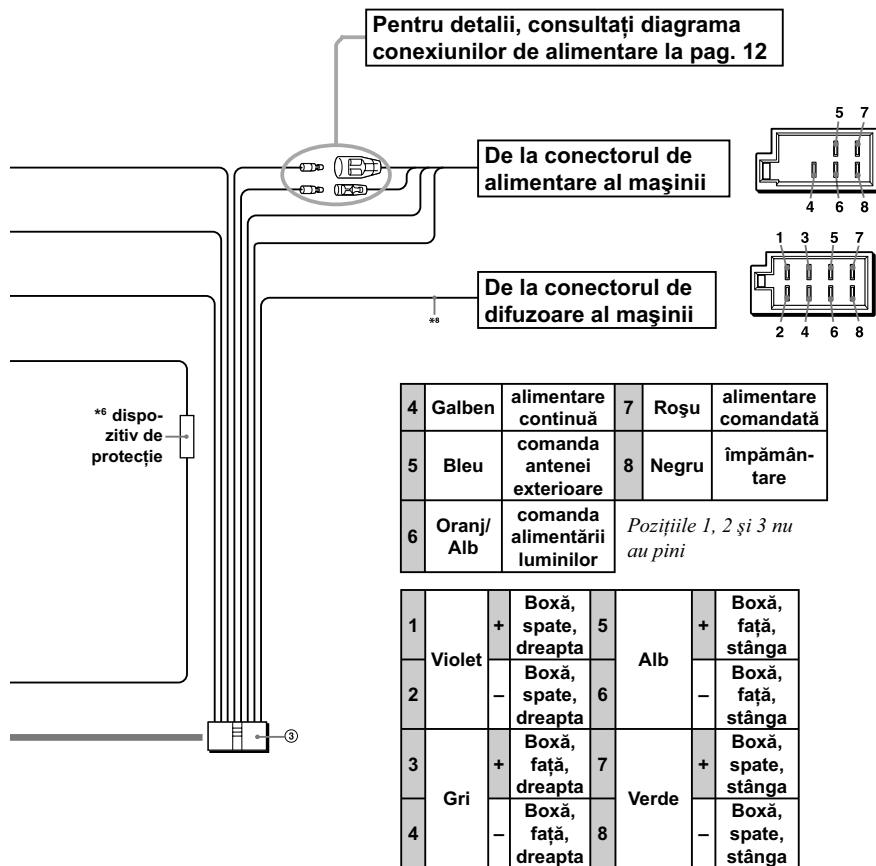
Pentru detalii, consultați diagrama conexiunilor de alimentare la pag. 12

De la conectorul de alimentare al maşinii

5 7
4 6 8

1 3 5 7
2 4 6 8

De la conectorul de difuzoare al maşinii

*8

*6 dispozitiv de protecție

③

| 4 | Galben | alimentare continuă | 7 | Roşu | alimentare comandată |
|---|---|---|---|---|---|
| 5 | Bleu | comanda antenei exterioare | 8 | Negru | împământare |
| 6 | Oranj/Alb | comanda alimentării luminilor | | | |

Pozițiile 1, 2 şi 3 nu au pini

| 1 | Violet | + | Boxă, spate, dreapta | 5 | Alb | + | Boxă, față, stânga |
|---|---|---|---|---|---|---|---|
| 2 | Violet | – | Boxă, spate, dreapta | 6 | Alb | – | Boxă, față, stânga |
| 3 | Gri | + | Boxă, față, dreapta | 7 | Verde | + | Boxă, spate, stânga |
| 4 | Gri | – | Boxă, față, dreapta | 8 | Verde | – | Boxă, spate, stânga |